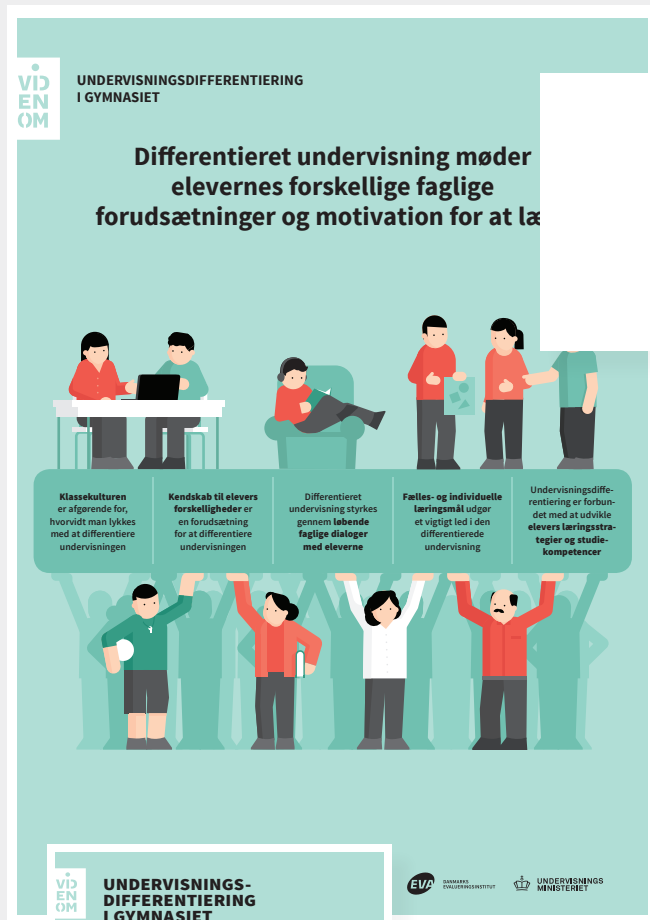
VID EN OM

UNDERVISNINGSDIFFERENTIERING I GYMNASIET

Differentieret undervisning møder elevernes forskellige faglige forudsætninger og motivation for at læ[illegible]

Klassekulturen er afgørende for, hvorvidt man lykkes med at differentiere undervisningen

Kendskab til elevers forskelligheder er en forudsætning for at differentiere undervisningen

Differentieret undervisning styrkes gennem løbende faglige dialoger med eleverne

Fælles- og individuelle læringsmål udgør et vigtigt led i den differentierede undervisning

Undervisningsdifferentiering er forbundet med at udvikle elevers læringsstrategier og studiekompetencer

VID EN OM

UNDERVISNINGS-DIFFERENTIERING I GYMNASIET

EVA DANMARKS EVALUERINGSINSTITUT

UNDERVISNINGS MINISTERIET